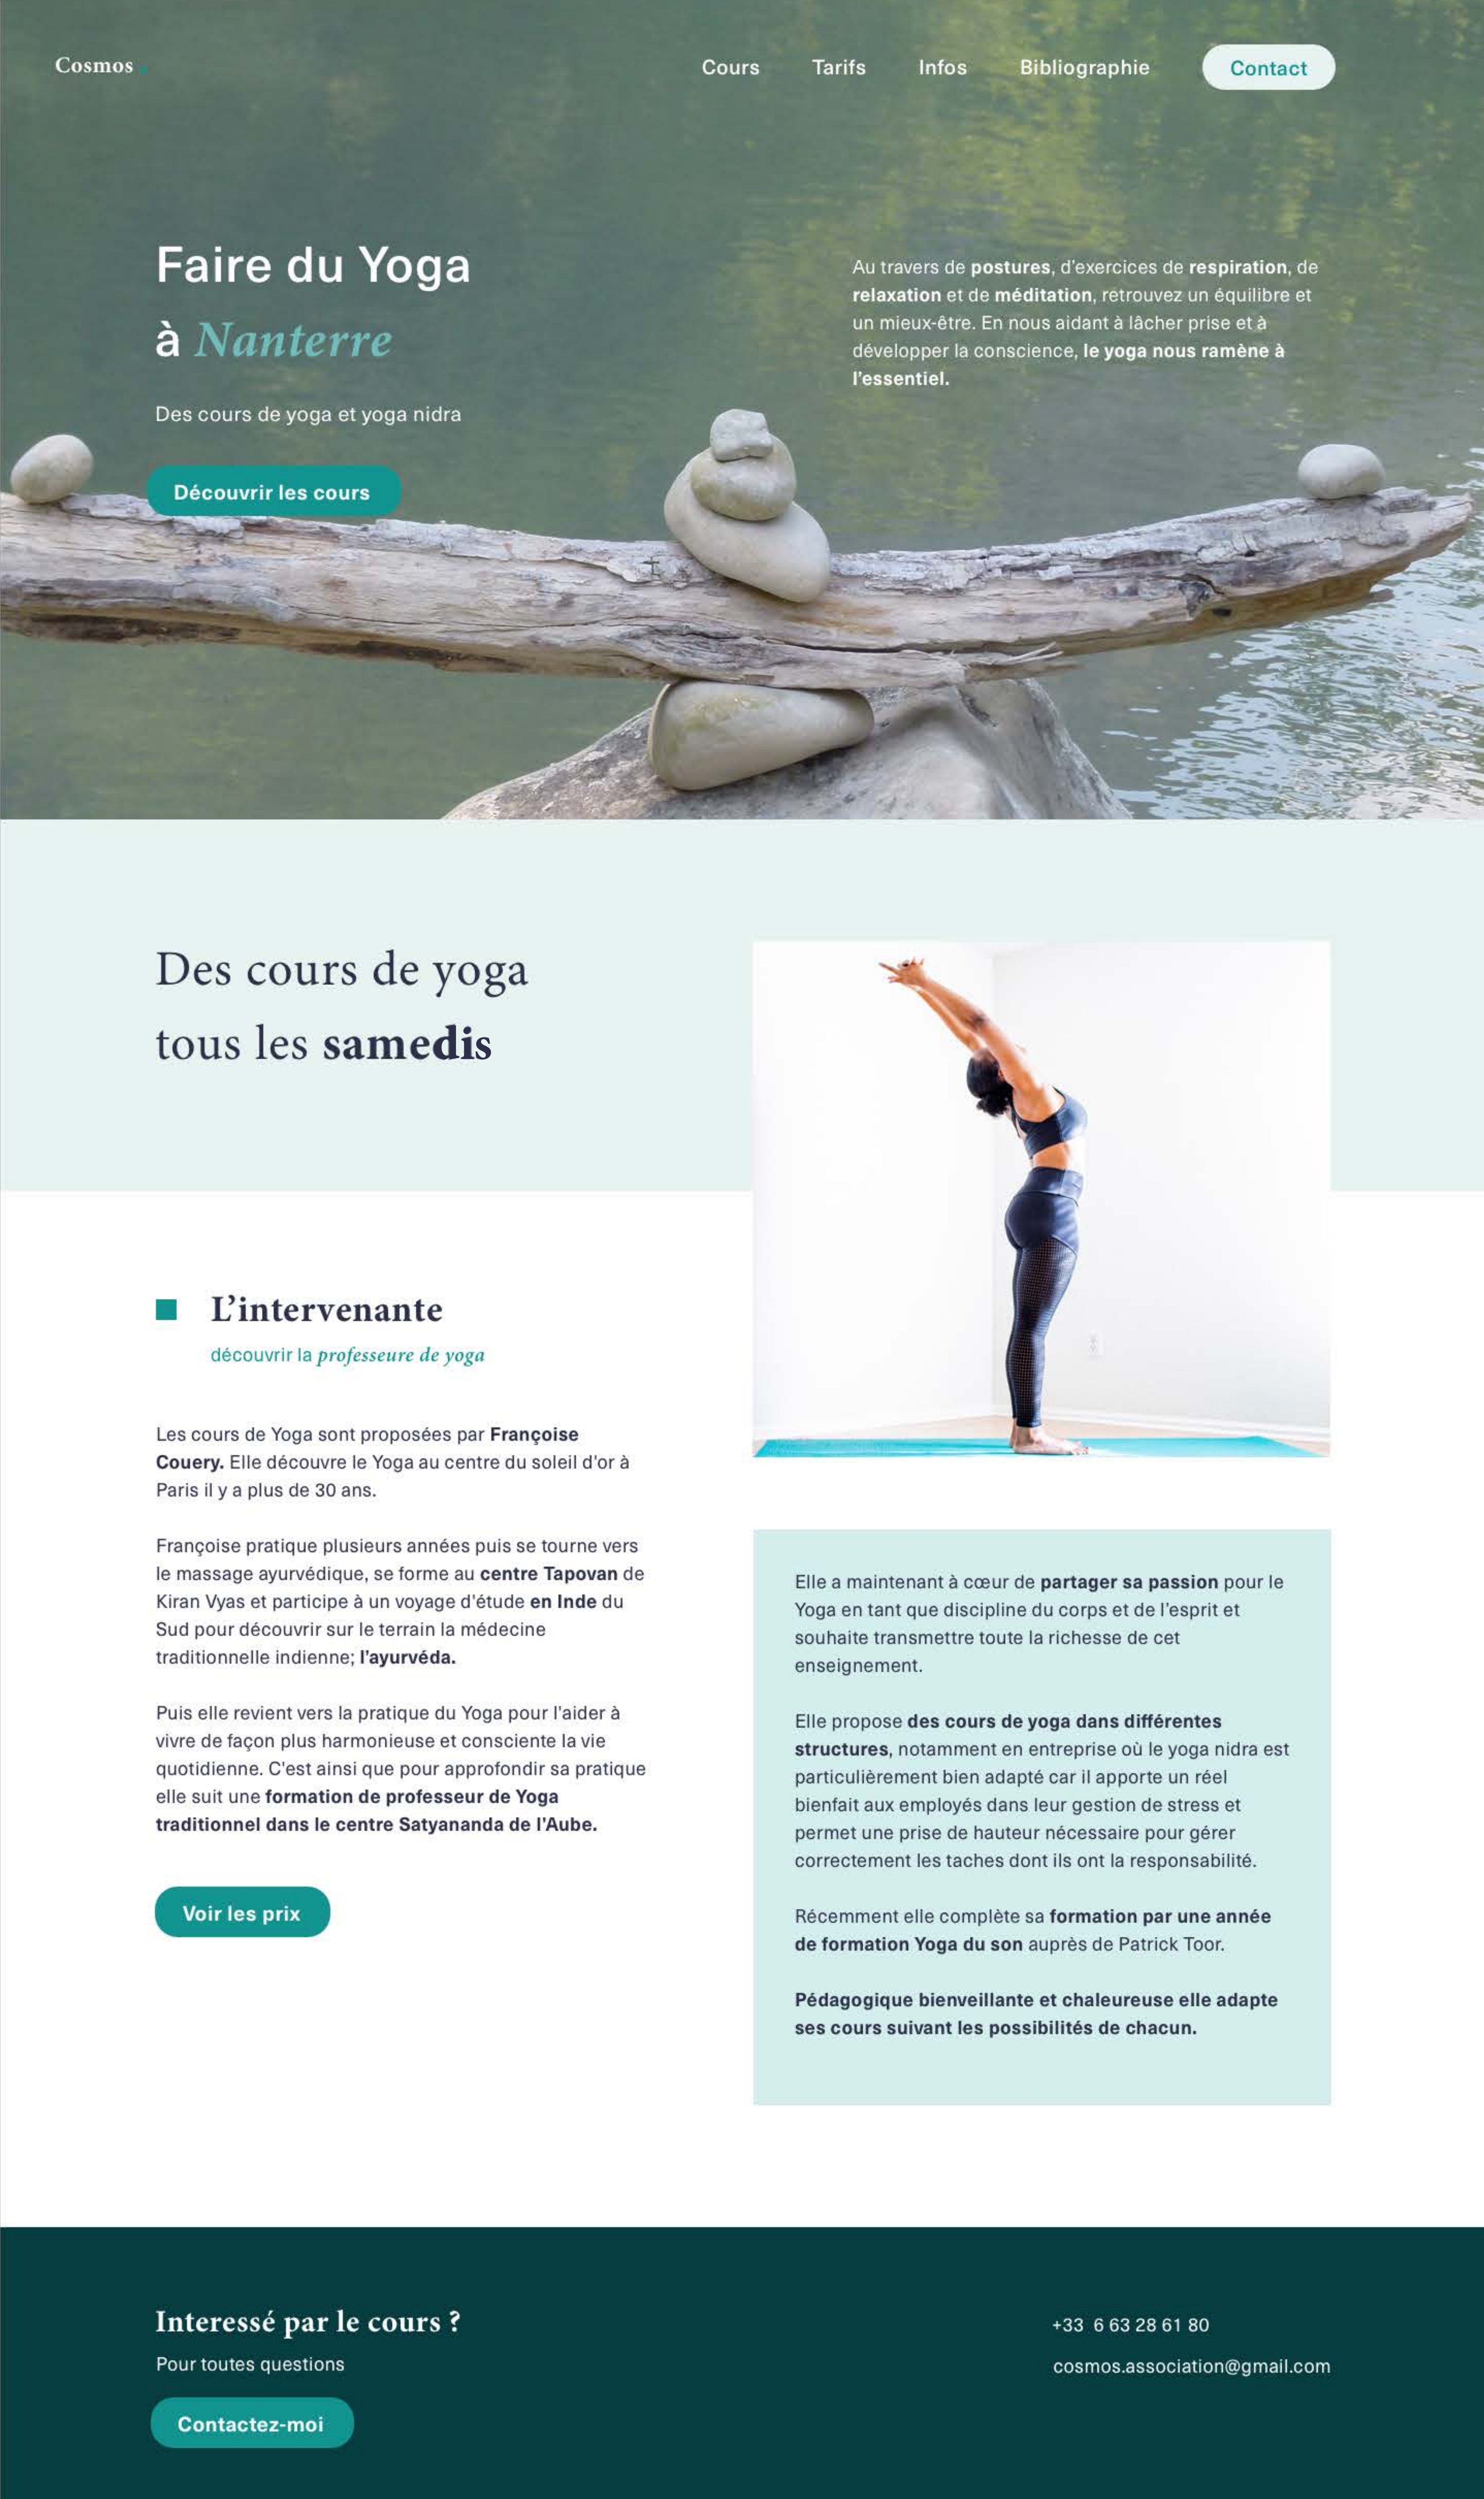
Cosmos.

Cours Tarifs Infos Bibliographie Contact

Faire du Yoga
à Nanterre

Des cours de yoga et yoga nidra

Découvrir les cours

Au travers de postures, d'exercices de respiration, de relaxation et de méditation, retrouvez un équilibre et un mieux-être. En nous aidant à lâcher prise et à développer la conscience, le yoga nous ramène à l'essentiel.

Des cours de yoga
tous les samedis

L'intervenante
découvrir la professeure de yoga

Les cours de Yoga sont proposées par Françoise Couery. Elle découvre le Yoga au centre du soleil d'or à Paris il y a plus de 30 ans.

Françoise pratique plusieurs années puis se tourne vers le massage ayurvédique, se forme au centre Tapovan de Kiran Vyas et participe à un voyage d'étude en Inde du Sud pour découvrir sur le terrain la médecine traditionnelle indienne; l'ayurvéda.

Puis elle revient vers la pratique du Yoga pour l'aider à vivre de façon plus harmonieuse et consciente la vie quotidienne. C'est ainsi que pour approfondir sa pratique elle suit une formation de professeur de Yoga traditionnel dans le centre Satyananda de l'Aube.

Voir les prix

Elle a maintenant à cœur de partager sa passion pour le Yoga en tant que discipline du corps et de l'esprit et souhaite transmettre toute la richesse de cet enseignement.

Elle propose des cours de yoga dans différentes structures, notamment en entreprise où le yoga nidra est particulièrement bien adapté car il apporte un réel bienfait aux employés dans leur gestion de stress et permet une prise de hauteur nécessaire pour gérer correctement les taches dont ils ont la responsabilité.

Récemment elle complète sa formation par une année de formation Yoga du son auprès de Patrick Toor.

Pédagogique bienveillante et chaleureuse elle adapte ses cours suivant les possibilités de chacun.

Interessé par le cours ?
Pour toutes questions

Contactez-moi

+33 6 63 28 61 80
cosmos.association@gmail.com